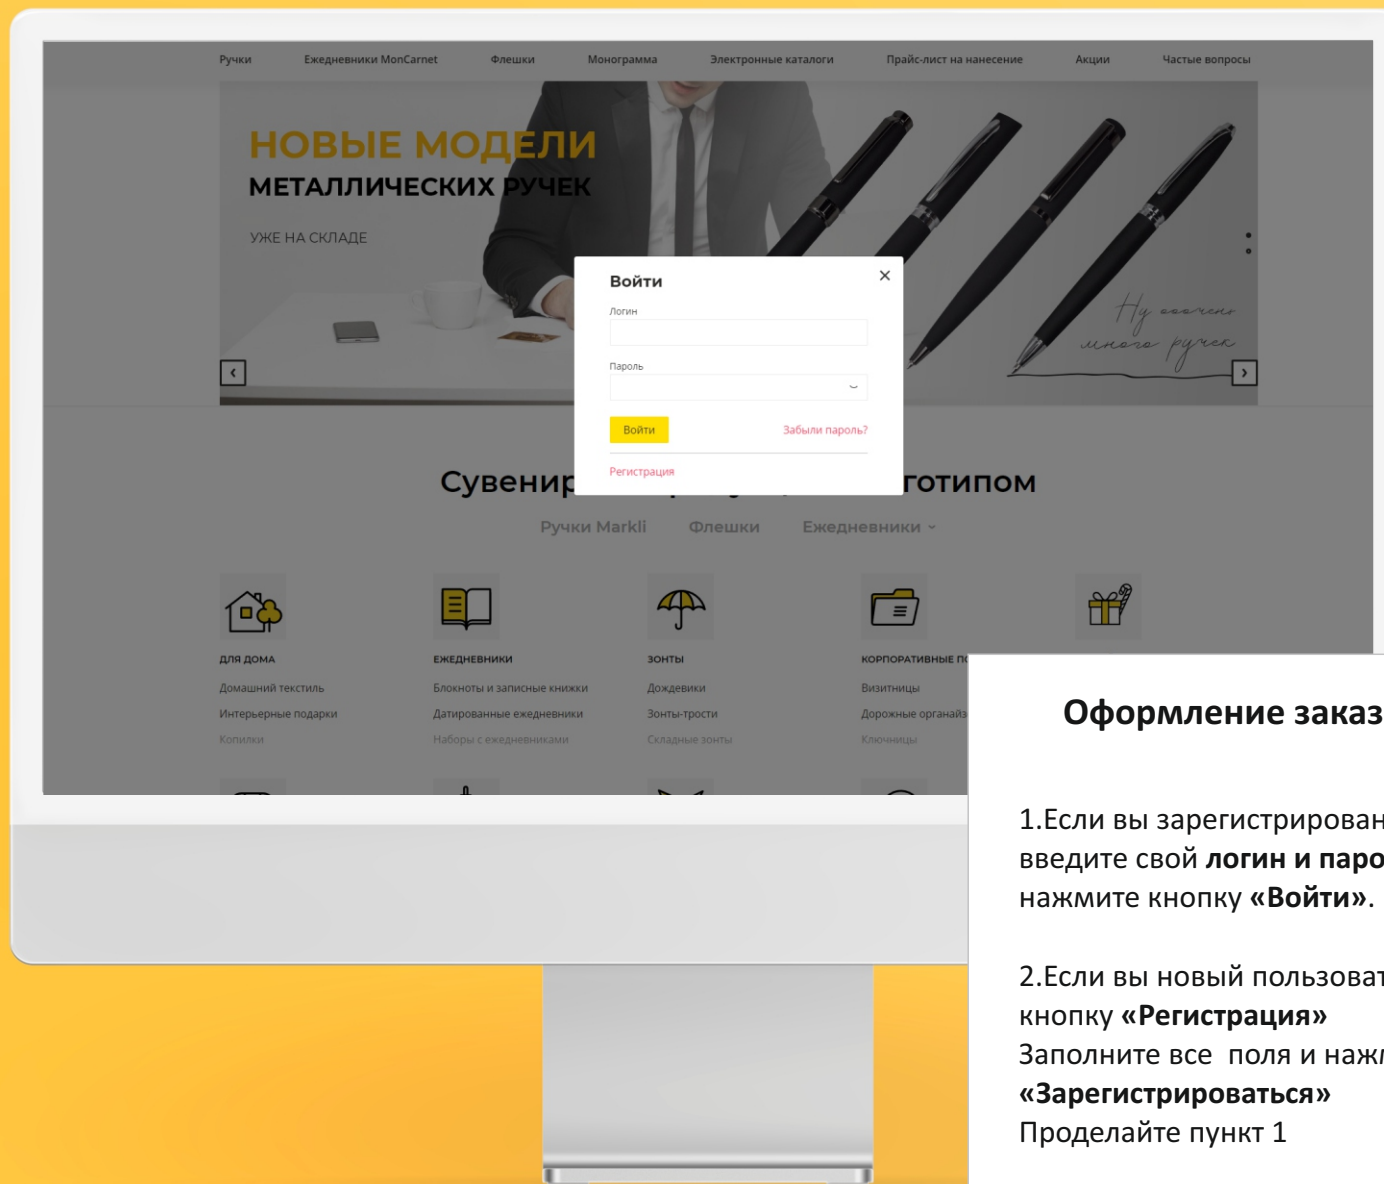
Ручки Ежедневники MonCarnet Флешки Монограмма Электронные каталоги Прайс-лист на нанесение Акции Частые вопросы

НОВЫЕ МОДЕЛИ
МЕТАЛЛИЧЕСКИХ РУЧЕК
УЖЕ НА СКЛАДЕ

Ну оооочень много ручек

Войти
Логин
Пароль
Войти
Забыли пароль?
Регистрация

Сувенир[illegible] готипом
Ручки Markli Флешки Ежедневники

ДЛЯ ДОМА
Домашний текстиль
Интерьерные подарки
Копилки

ЕЖЕДНЕВНИКИ
Блокноты и записные книжки
Датированные ежедневники
Наборы с ежедневниками

ЗОНТЫ
Дождевики
Зонты-трости
Складные зонты

КОРПОРАТИВНЫЕ П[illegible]
Визитницы
Дорожные органай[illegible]
Ключницы

Оформление заказ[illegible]

1.Если вы зарегистрирован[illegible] введите свой **логин и паро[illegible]** нажмите кнопку **«Войти»**.

2.Если вы новый пользоват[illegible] кнопку **«Регистрация»**
Заполните все поля и наж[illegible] **«Зарегистрироваться»**
Проделайте пункт 1